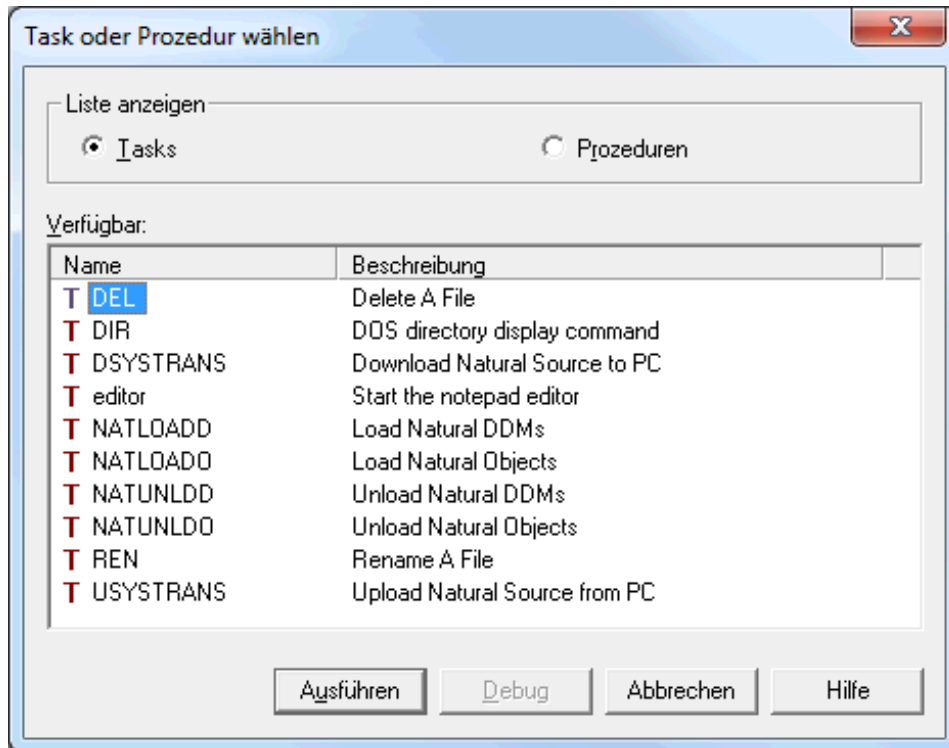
Task oder Prozedur wählen

Liste anzeigen
Tasks
Prozeduren

Verfügbar:

| Name | Beschreibung |
|---|---|
| T DEL | Delete A File |
| T DIR | DOS directory display command |
| T DSYSTRANS | Download Natural Source to PC |
| T editor | Start the notepad editor |
| T NATLOADD | Load Natural DDMs |
| T NATLOADO | Load Natural Objects |
| T NATUNLDD | Unload Natural DDMs |
| T NATUNLDO | Unload Natural Objects |
| T REN | Rename A File |
| T USYSTRANS | Upload Natural Source from PC |

Ausführen Debug Abbrechen Hilfe